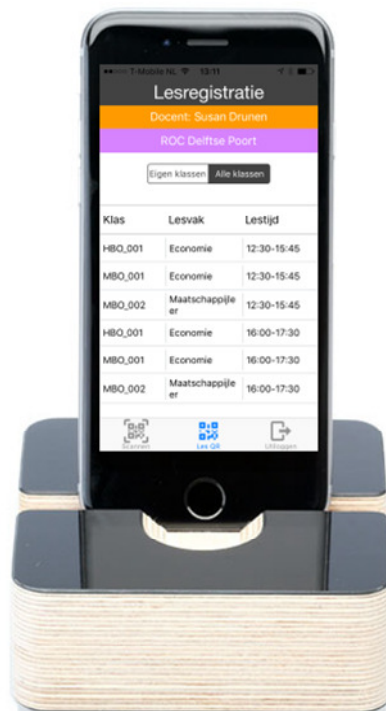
••••○ T-Mobile NL 13:11

Lesregistratie

Docent: Susan Drunen

ROC Delftse Poort

Eigen klassen | Alle klassen

| Klas | Lesvak | Lestijd |
|---|---|---|
| HBO_001 | Economie | 12:30-15:45 |
| MBO_001 | Economie | 12:30-15:45 |
| MBO_002 | Maatschappijleer | 12:30-15:45 |
| HBO_001 | Economie | 16:00-17:30 |
| MBO_001 | Economie | 16:00-17:30 |
| MBO_002 | Maatschappijleer | 16:00-17:30 |

Scannen Les QR Uitloggen